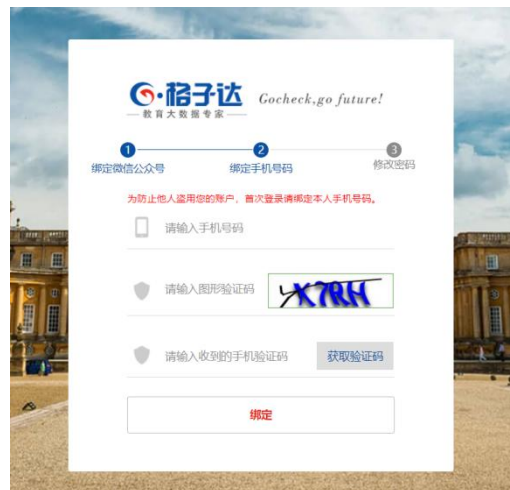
格子达 Gocheck,go future!
—— 教育大数据专家 ——

1
绑定微信公众号
2
绑定手机号码
3
修改密码

为防止他人盗用您的账户，首次登录请绑定本人手机号码。

请输入手机号码

请输入图形验证码
YX7RH

请输入收到的手机验证码
获取验证码

绑定